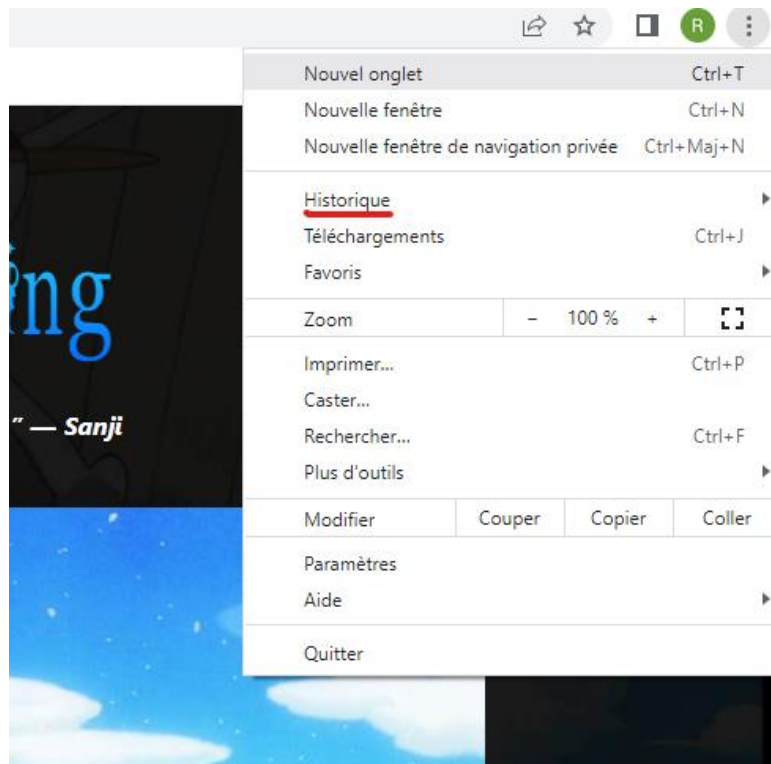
R

ing

" — Sanji

Nouvel onglet Ctrl+T
Nouvelle fenêtre Ctrl+N
Nouvelle fenêtre de navigation privée Ctrl+Maj+N

Historique
Téléchargements Ctrl+J
Favoris

| Zoom | − | 100 % | + |
|---|---|---|---|

Imprimer... Ctrl+P
Caster...
Rechercher... Ctrl+F
Plus d'outils

| Modifier | Couper | Copier | Coller |
|---|---|---|---|

Paramètres
Aide

Quitter